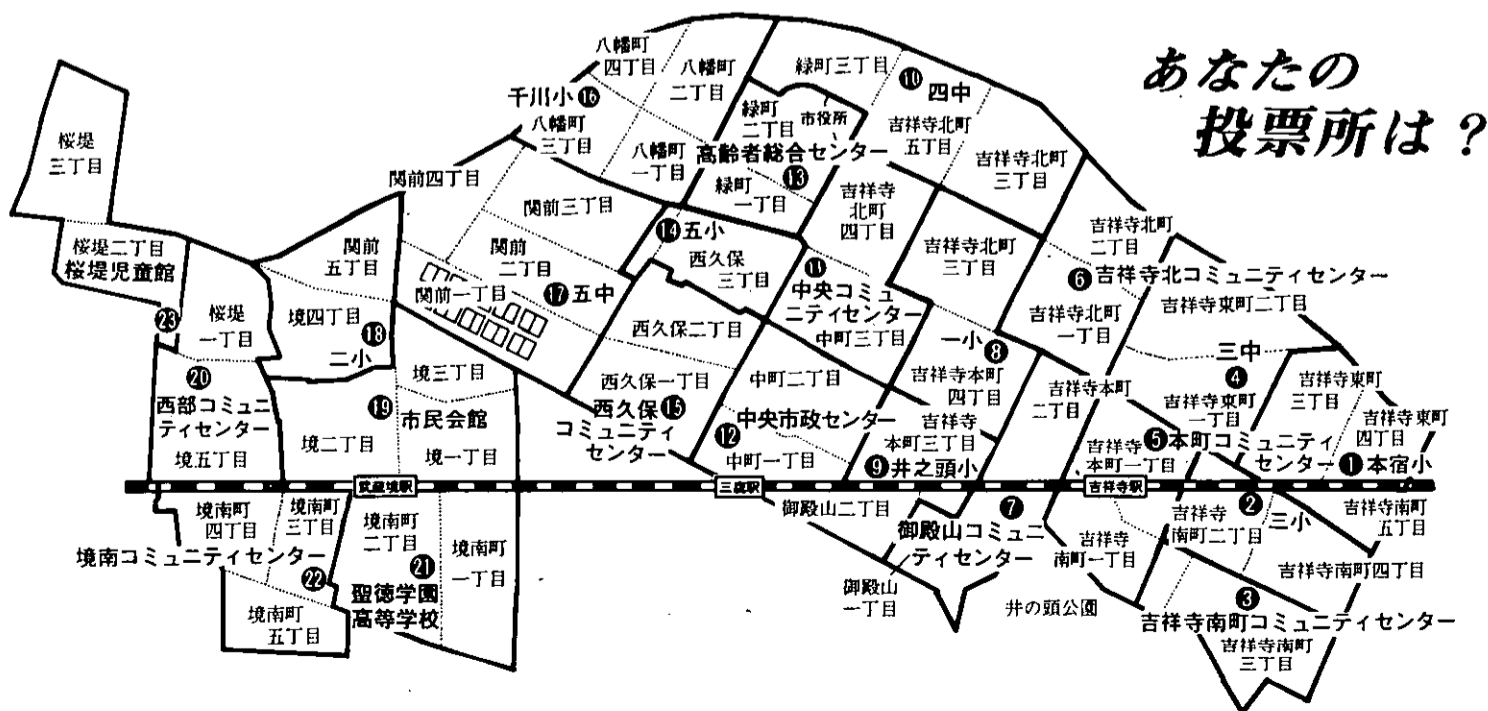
あなたの
投票所は？

桜堤
三丁目

桜堤二丁目
桜堤児童館

㉓

桜堤
一丁目

関前
五丁目

境四丁目
⑱
二小

⑳
西部コミュニティセンター
境五丁目

境二丁目

境三丁目

⑲
市民会館

境一丁目

関前四丁目

関前三丁目

関前
二丁目

関前一丁目

⑰五中

八幡町
四丁目

八幡町
二丁目

千川小⑯

八幡町
三丁目

八幡町
一丁目

緑町
二丁目

市役所

高齢者総合センター

緑町
一丁目

⑬

緑町三丁目

⑩四中

吉祥寺北町
五丁目

吉祥寺北町
三丁目

吉祥寺
北町
四丁目

吉祥寺北町
三丁目

吉祥寺北町
二丁目

⑥吉祥寺北コミュニティセンター

吉祥寺東町二丁目

吉祥寺北町
一丁目

⑭五小

西久保
三丁目

⑪
中央コミュニティセンター
中町三丁目

西久保二丁目

一小⑧

吉祥寺本町
四丁目

西久保一丁目

中町二丁目

西久保⑮
コミュニティセンター

中央市政センター

⑫
中町一丁目

吉祥寺
本町三丁目

⑨井之頭小

吉祥寺本町
二丁目

三中
④
吉祥寺東町
一丁目

吉祥寺東町
三丁目

吉祥寺東町
四丁目

吉祥寺
本町一丁目

⑤本町コミュニティセンター

①本宿小

武蔵境駅

三鷹駅

吉祥寺駅

境南町
四丁目

境南町
三丁目

境南コミュニティセンター

㉒

境南町
五丁目

境南町
二丁目

㉑
聖徳学園
高等学校

境南町
一丁目

御殿山二丁目

⑦
御殿山コミュニティセンター

御殿山
一丁目

井の頭公園

吉祥寺
南町一丁目

吉祥寺
南町二丁目

②
三小

吉祥寺南町
五丁目

吉祥寺南町四丁目

③
吉祥寺南町コミュニティセンター

吉祥寺南町
三丁目